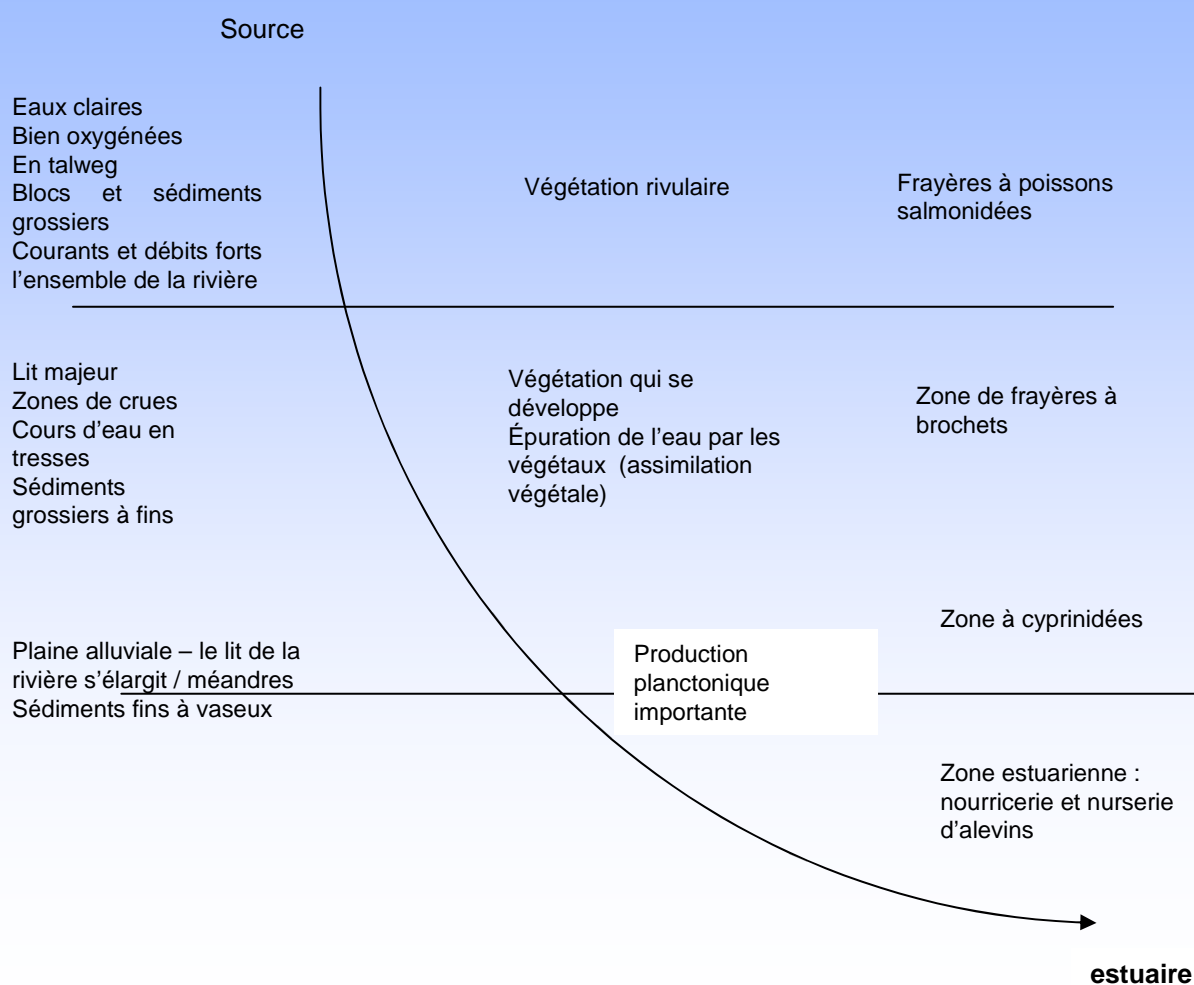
Source

Eaux claires
Bien oxygénées
En talweg
Blocs et sédiments grossiers
Courants et débits forts l'ensemble de la rivière

Végétation rivulaire

Frayères à poissons salmonidées

Lit majeur
Zones de crues
Cours d'eau en tresses
Sédiments grossiers à fins

Végétation qui se développe
Épuration de l'eau par les végétaux (assimilation végétale)

Zone de frayères à brochets

Zone à cyprinidées

Plaine alluviale – le lit de la rivière s'élargit / méandres
Sédiments fins à vaseux

Production planctonique importante

Zone estuarienne : nourricerie et nurserie d'alevins

estuaire